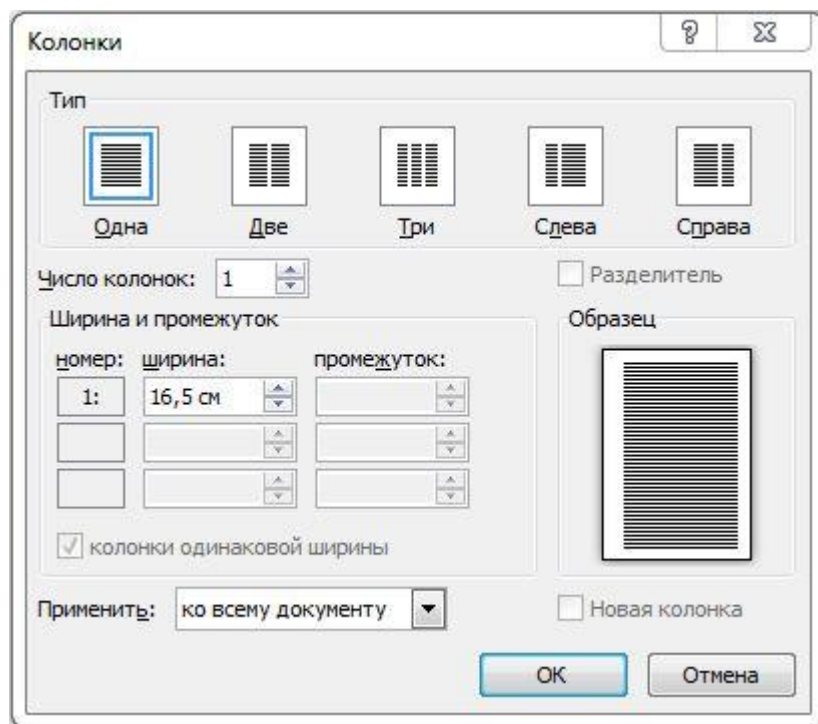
Колонки

?

Тип

Одна

Две

Три

Слева

Справа

Число колонок: 1

Разделитель

Ширина и промежуток

номер: ширина: промежуток:

1: 16,5 см

колонки одинаковой ширины

Образец

Применить: ко всему документу

Новая колонка

ОК

Отмена